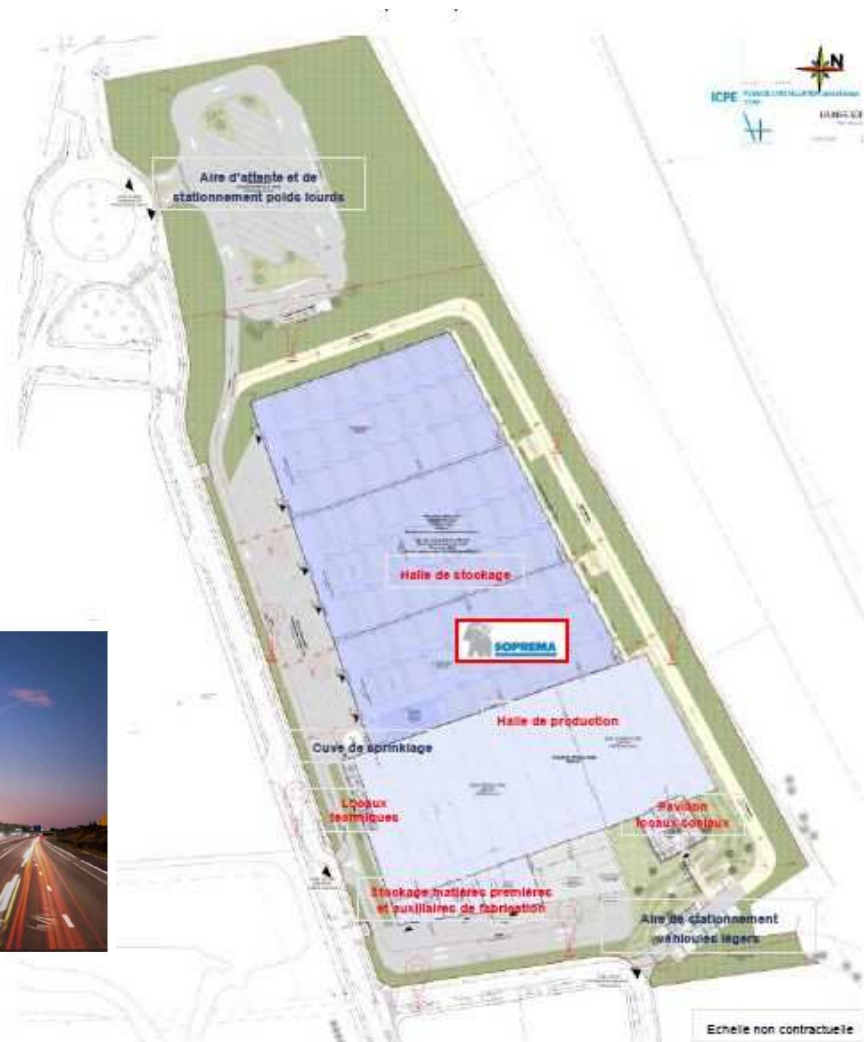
N

ICPE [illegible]

Aire d'attente et de stationnement poids lourds

Halle de stockage

SOPREMA

Halle de production

Cuve de sprinklage

Locaux techniques

Pavillon locaux sociaux

Stockage matières premières et auxiliaires de fabrication

Aire de stationnement véhicules légers

Echelle non contractuelle